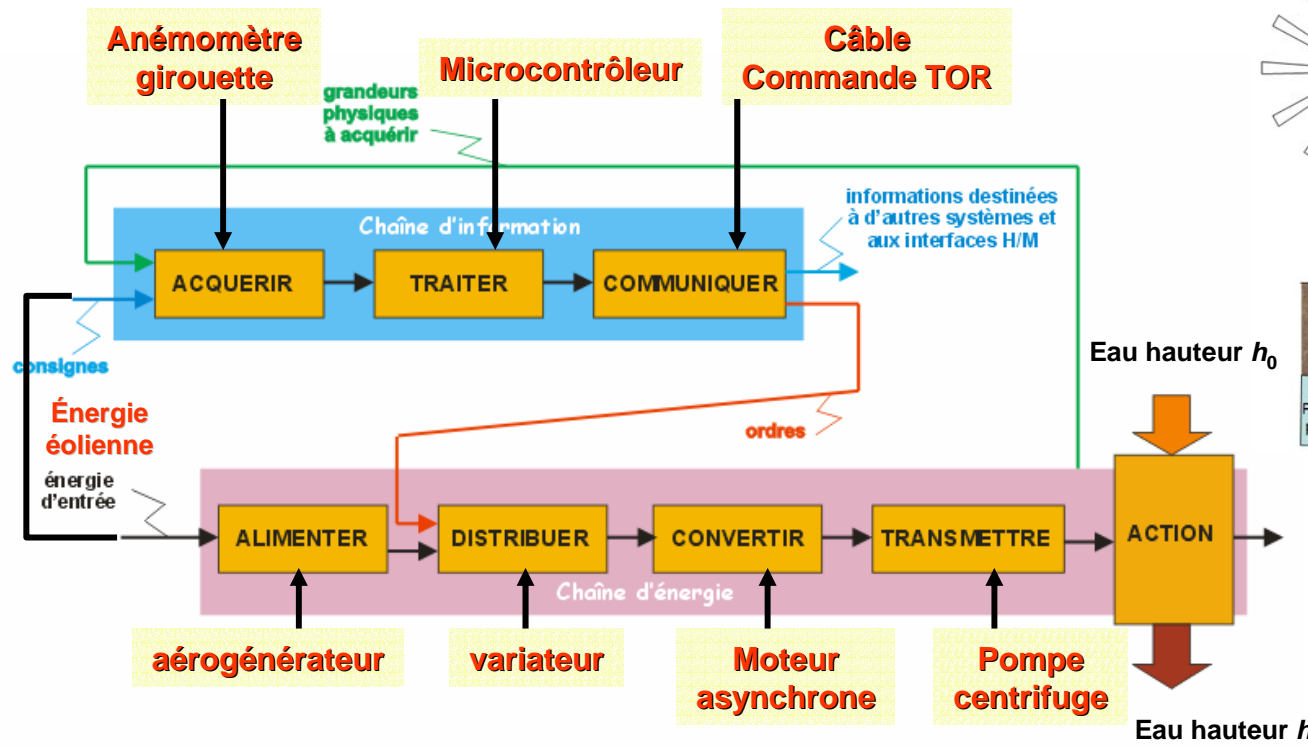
Anémomètre girouette

Microcontrôleur

Câble Commande TOR

grandeurs physiques à acquérir

Chaîne d'information

informations destinées à d'autres systèmes et aux interfaces H/M

ACQUERIR

TRAITER

COMMUNIQUER

consignes

Énergie éolienne

ordres

Eau hauteur $h_0$

énergie d'entrée

ALIMENTER

DISTRIBUER

CONVERTIR

TRANSMETTRE

ACTION

Chaîne d'énergie

aérogénérateur

variateur

Moteur asynchrone

Pompe centrifuge

Eau hauteur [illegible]